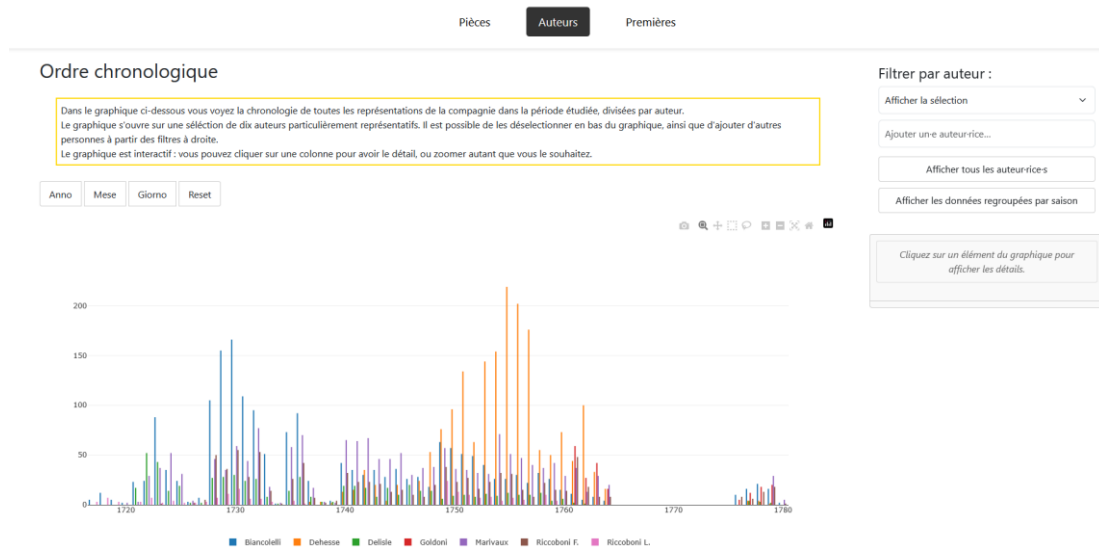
Pièces Auteurs Premières

Ordre chronologique

Dans le graphique ci-dessous vous voyez la chronologie de toutes les représentations de la compagnie dans la période étudiée, divisées par auteur.
Le graphique s'ouvre sur une sélection de dix auteurs particulièrement représentatifs. Il est possible de les déselectionner en bas du graphique, ainsi que d'ajouter d'autres personnes à partir des filtres à droite.
Le graphique est interactif : vous pouvez cliquer sur une colonne pour avoir le détail, ou zoomer autant que vous le souhaitez.

Anno Mese Giorno Reset

200
150
100
50
0

1720 1730 1740 1750 1760 1770 1780

Biancolelli Dehesse Delisle Goldoni Marivaux Riccoboni F. Riccoboni L.

Filtrer par auteur :

Afficher la sélection

Ajouter un·e auteur·rice...

Afficher tous les auteur·rice·s

Afficher les données regroupées par saison

Cliquez sur un élément du graphique pour afficher les détails.